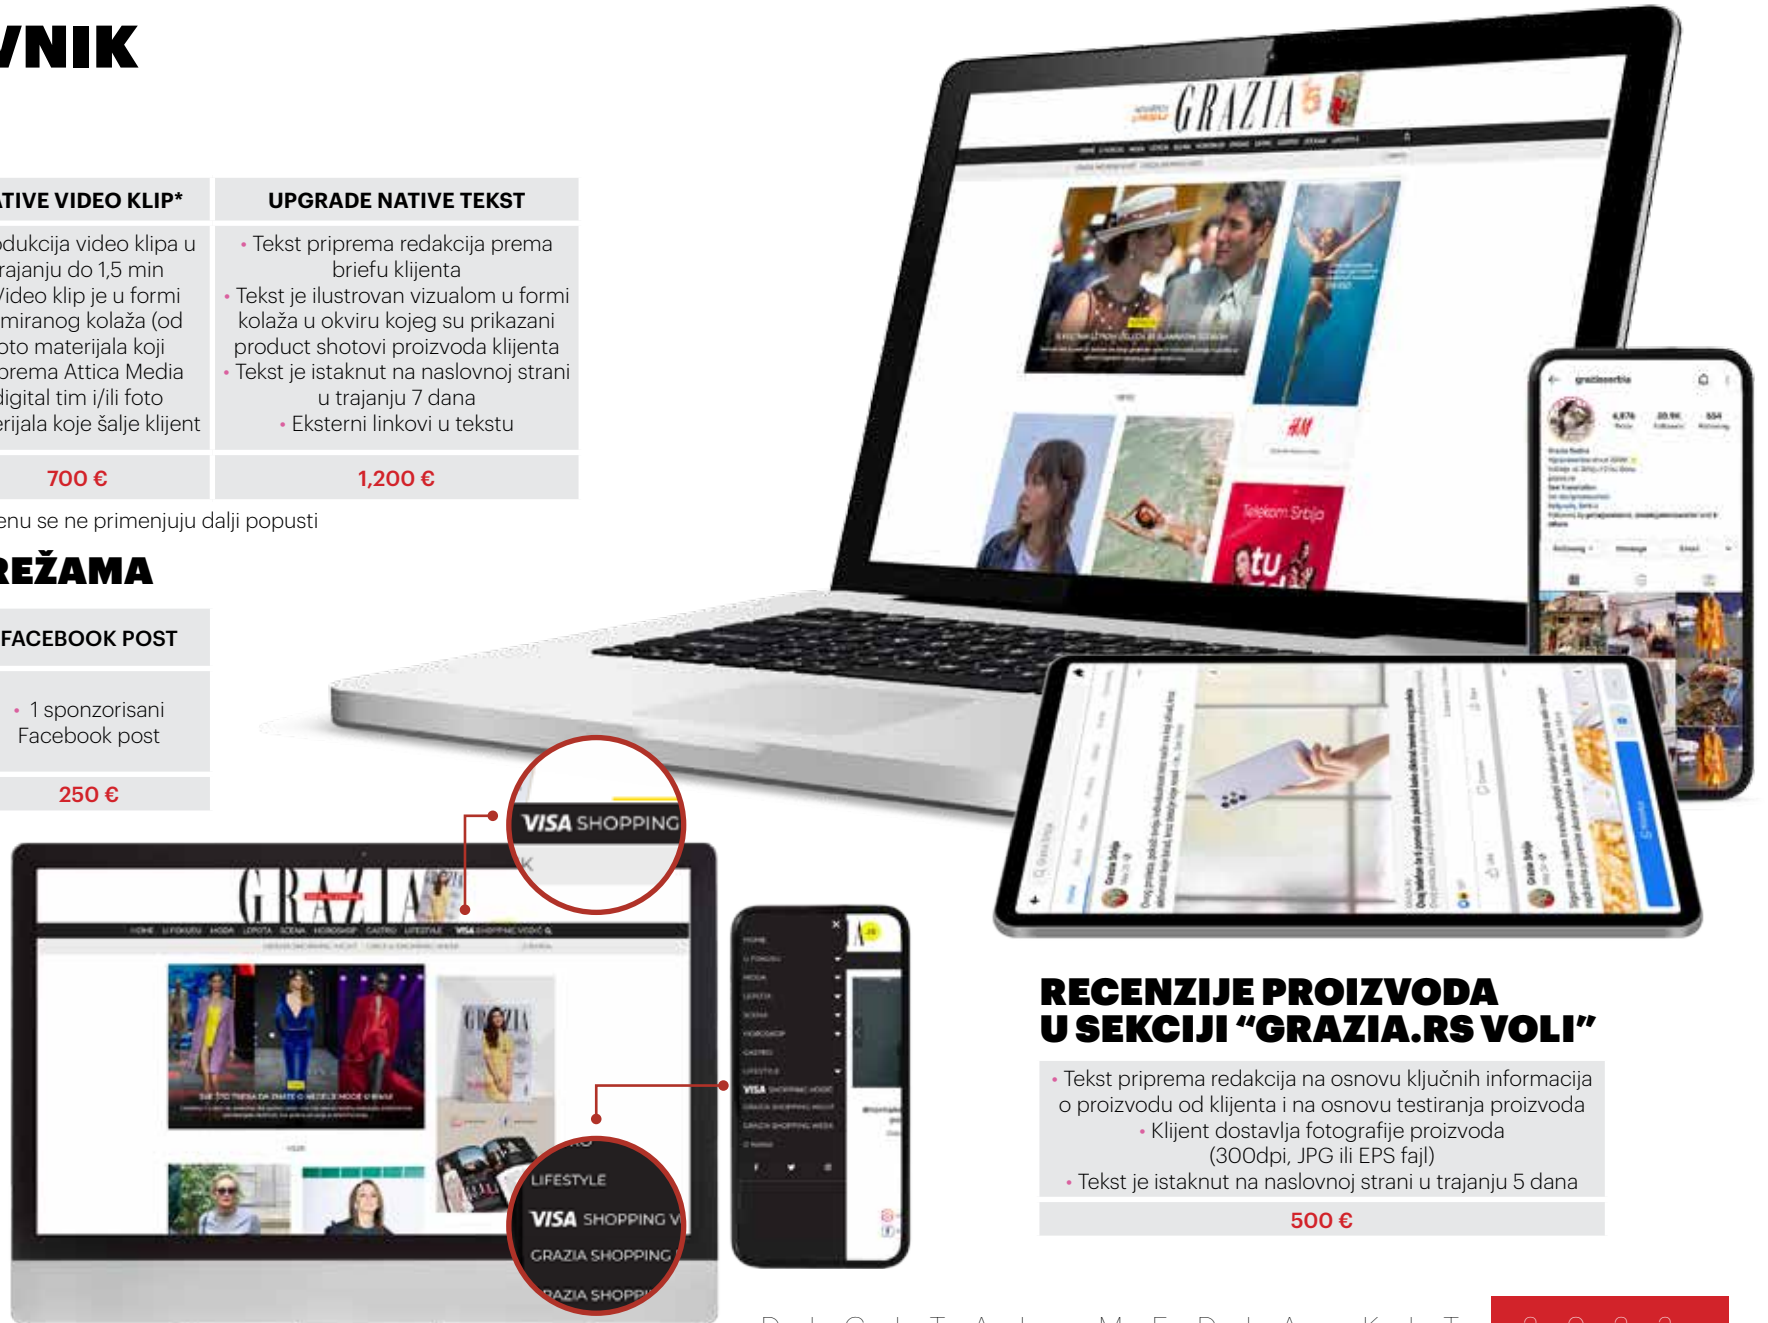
VNIK

| TIVE VIDEO KLIP* | UPGRADE NATIVE TEKST |
|---|---|
| odukcija video klipa u trajanju do 1,5 min Video klip je u formi miranog kolaža (od oto materijala koji prema Attica Media digital tim i/ili foto erijala koje šalje klijent | • Tekst priprema redakcija prema briefu klijenta • Tekst je ilustrovan vizualom u formi kolaža u okviru kojeg su prikazani product shotovi proizvoda klijenta • Tekst je istaknut na naslovnoj strani u trajanju 7 dana • Eksterni linkovi u tekstu |
| 700 € | 1,200 € |

enu se ne primenjuju dalji popusti

REŽAMA

| FACEBOOK POST |
|---|
| • 1 sponzorisani Facebook post |
| 250 € |

VISA SHOPPING

GRAZIA

LIFESTYLE
VISA SHOPPING V
GRAZIA SHOPPING
RAZIA SHOPP

RECENZIJE PROIZVODA U SEKCIJI “GRAZIA.RS VOLI”

• Tekst priprema redakcija na osnovu ključnih informacija o proizvodu od klijenta i na osnovu testiranja proizvoda
• Klijent dostavlja fotografije proizvoda (300dpi, JPG ili EPS fajl)
• Tekst je istaknut na naslovnoj strani u trajanju 5 dana

500 €

D I G I T A L M E D I A K I T